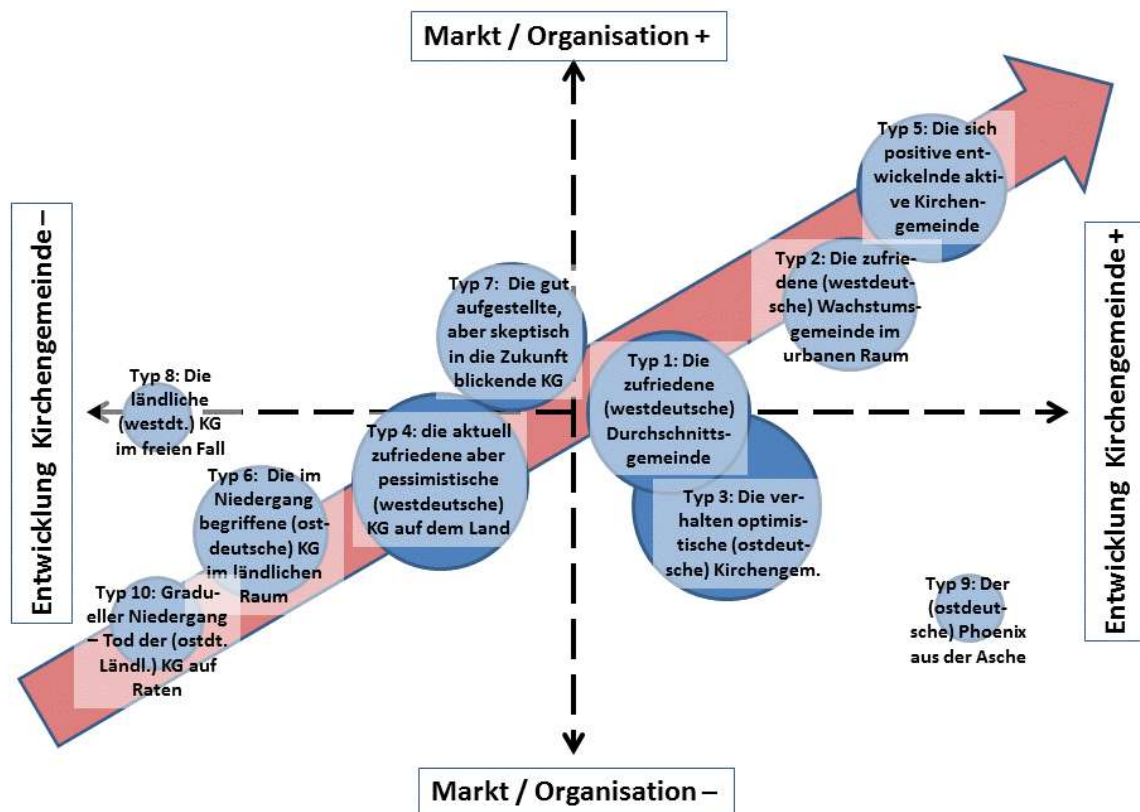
Markt / Organisation +

Entwicklung Kirchengemeinde –

Entwicklung Kirchengemeinde +

Typ 5: Die sich positive entwickelnde aktive Kirchengemeinde

Typ 2: Die zufriedene (westdeutsche) Wachstumsgemeinde im urbanen Raum

Typ 7: Die gut aufgestellte, aber skeptisch in die Zukunft blickende KG

Typ 1: Die zufriedene (westdeutsche) Durchschnittsgemeinde

Typ 8: Die ländliche (westdt.) KG im freien Fall

Typ 4: die aktuell zufriedene aber pessimistische (westdeutsche) KG auf dem Land

Typ 3: Die verhalten optimistische (ostdeutsche) Kirchengem.

Typ 6: Die im Niedergang begriffene (ostdeutsche) KG im ländlichen Raum

Typ 10: Gradueller Niedergang – Tod der (ostdt. Ländl.) KG auf Raten

Typ 9: Der (ostdeutsche) Phoenix aus der Asche

Markt / Organisation –